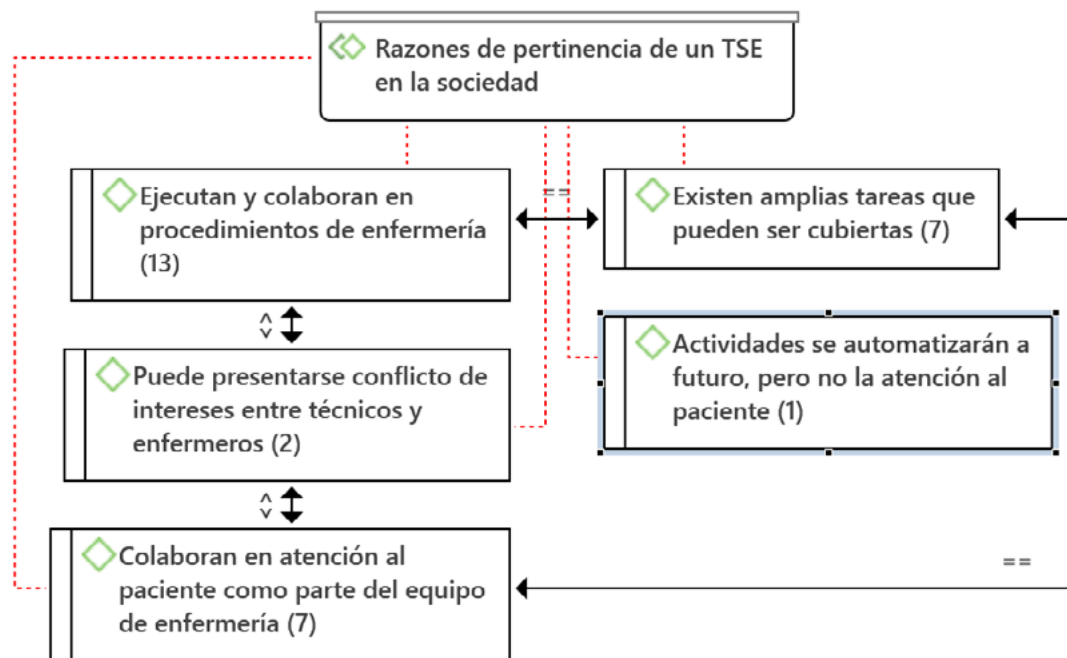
Razones de pertinencia de un TSE en la sociedad

Ejecutan y colaboran en procedimientos de enfermería (13)

==

Existen amplias tareas que pueden ser cubiertas (7)

Actividades se automatizarán a futuro, pero no la atención al paciente (1)

Puede presentarse conflicto de intereses entre técnicos y enfermeros (2)

Colaboran en atención al paciente como parte del equipo de enfermería (7)

==